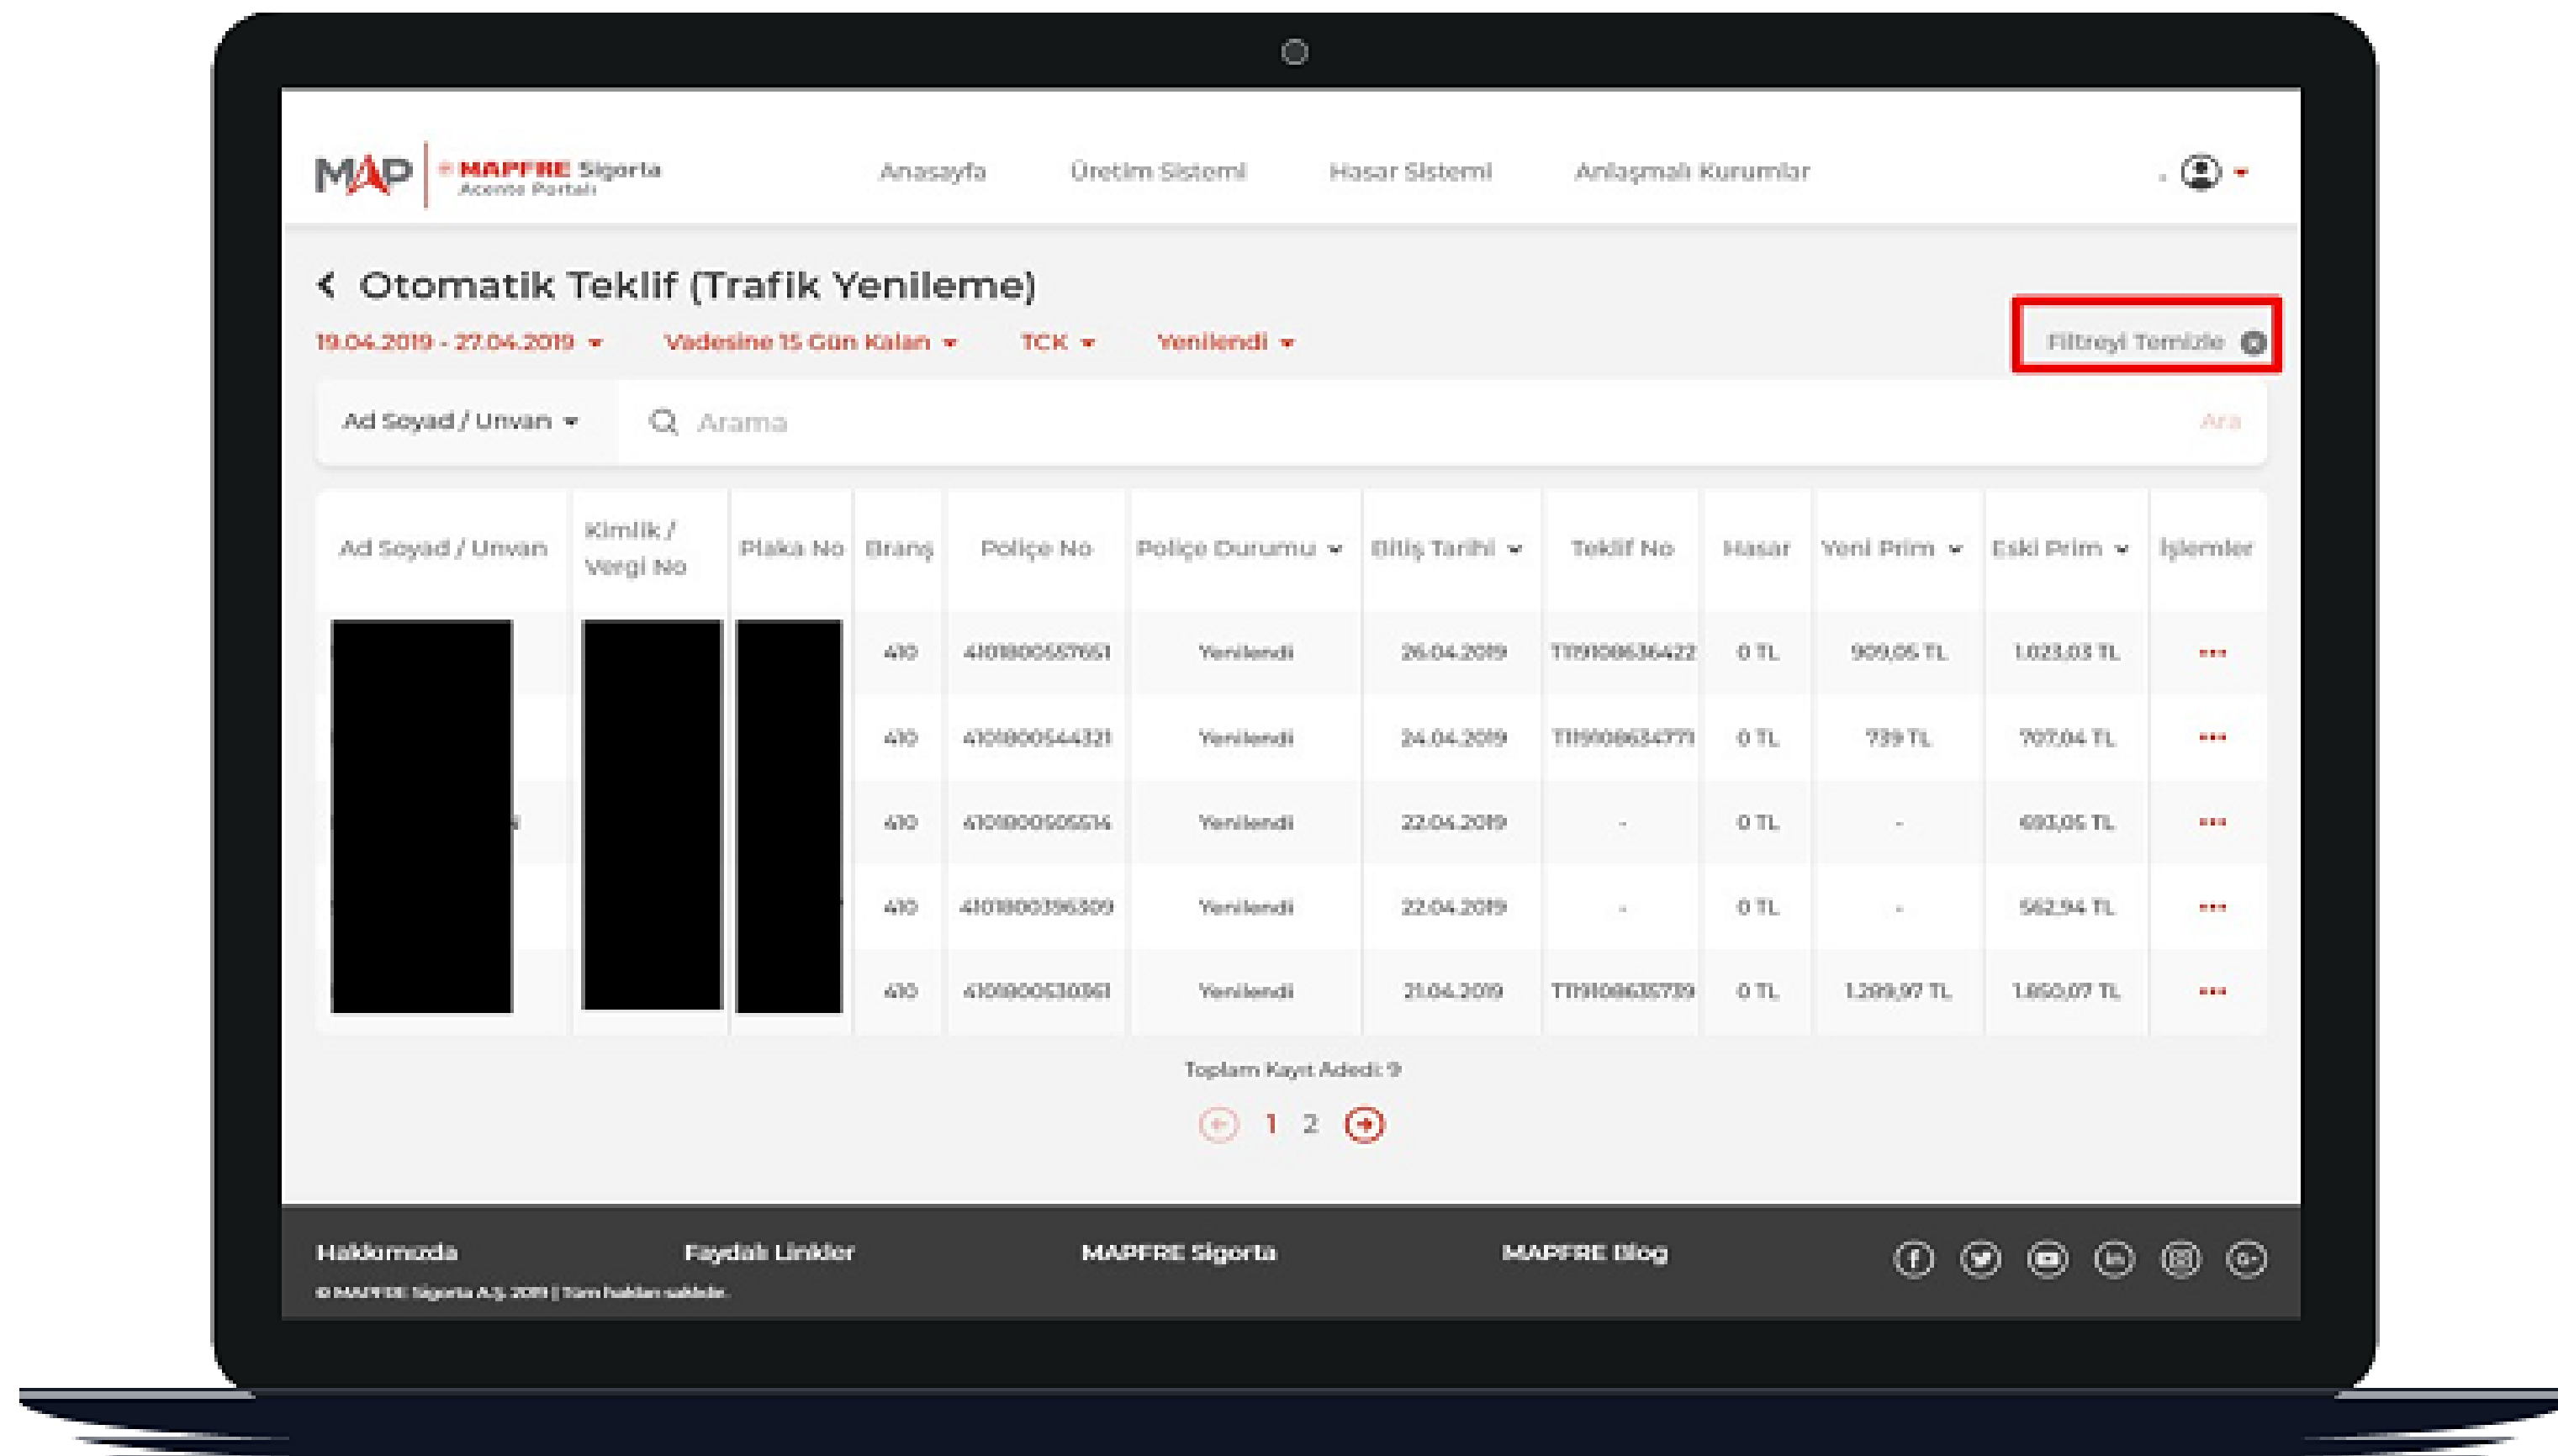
MAP MAPFRE Sigorta Acente Portalı

Anasayfa Üretim Sistemi Hasar Sistemi Anlaşmalı Kurumlar

Otomatik Teklif (Trafik Yenileme)

19.04.2019 - 27.04.2019 Vadesine 15 Gün Kalan TCK Yenilendi

Filtreyi Temizle

Ad Soyad / Unvan Arama Ara

| Ad Soyad / Unvan | Kimlik / Vergi No | Plaka No | Branş | Poliçe No | Poliçe Durumu | Bitiş Tarihi | Teklif No | Hasar | Yeni Prim | Eski Prim | İşlemler |
|---|---|---|---|---|---|---|---|---|---|---|---|
| | | | 410 | 4101800557651 | Yenilendi | 26.04.2019 | T119108636422 | 0 TL | 909,05 TL | 1.023,03 TL | ... |
| | | | 410 | 4101800544321 | Yenilendi | 24.04.2019 | T119108634771 | 0 TL | 739 TL | 707,04 TL | ... |
| | | | 410 | 4101800505514 | Yenilendi | 22.04.2019 | - | 0 TL | - | 693,05 TL | ... |
| | | | 410 | 4101800396309 | Yenilendi | 22.04.2019 | - | 0 TL | - | 562,94 TL | ... |
| | | | 410 | 4101800530361 | Yenilendi | 21.04.2019 | T119108635739 | 0 TL | 1.299,97 TL | 1.850,07 TL | ... |

Toplam Kayıt Adedi: 9

1 2

Hakkımızda Faydalı Linkler MAPFRE Sigorta MAPFRE Blog

© MAPFRE Sigorta A.Ş. 2019 | Tüm hakları saklıdır.